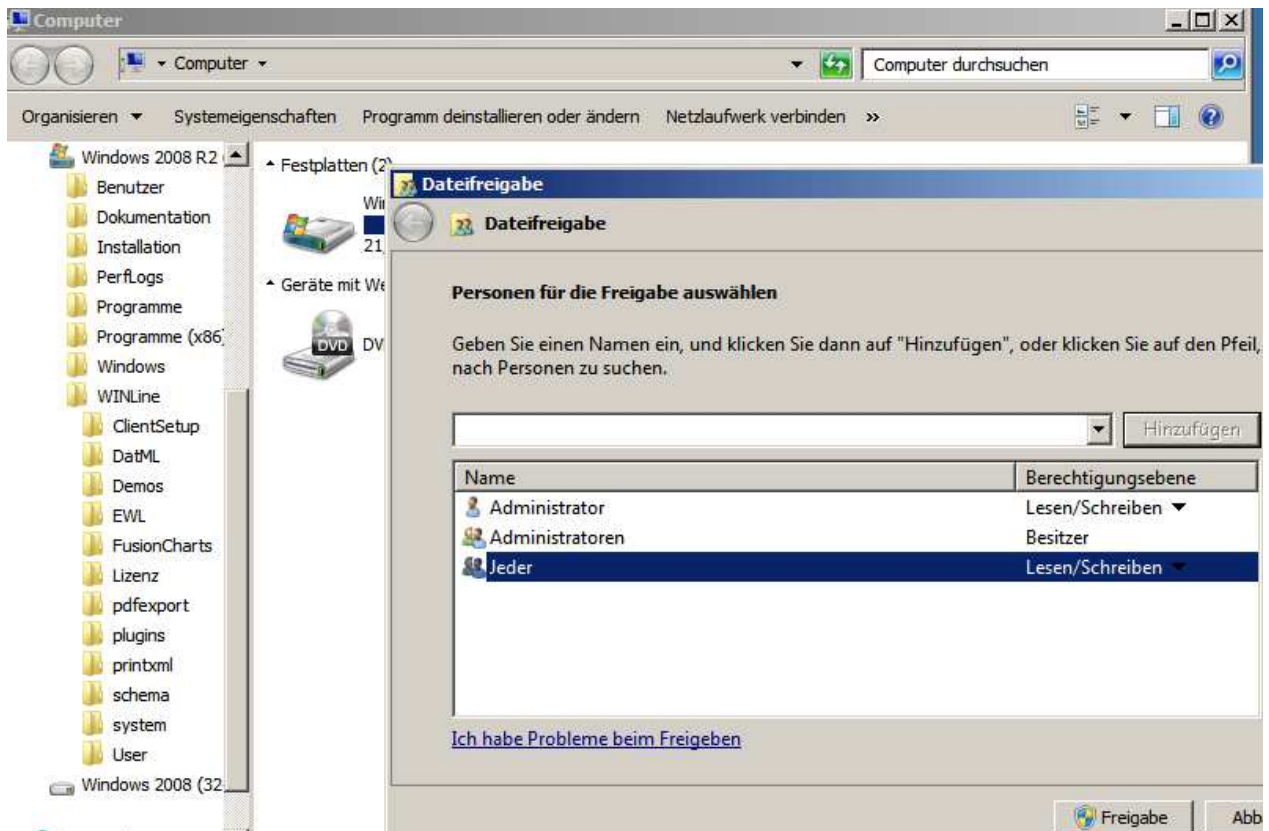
Computer

Computer

Computer durchsuchen

Organisieren ▾ Systemeigenschaften Programm deinstallieren oder ändern Netzlaufwerk verbinden »

Windows 2008 R2
Benutzer
Dokumentation
Installation
PerfLogs
Programme
Programme (x86
Windows
WINLine
ClientSetup
DatML
Demos
EWL
FusionCharts
Lizenz
pdfexport
plugins
printxml
schema
system
User
Windows 2008 (32

Festplatten (2
Wi
21
Geräte mit We
DVD DV

Dateifreigabe

Dateifreigabe

Personen für die Freigabe auswählen

Geben Sie einen Namen ein, und klicken Sie dann auf "Hinzufügen", oder klicken Sie auf den Pfeil, nach Personen zu suchen.

Hinzufügen

| Name | Berechtigungsebene |
|---|---|
| Administrator | Lesen/Schreiben ▾ |
| Administratoren | Besitzer |
| Jeder | Lesen/Schreiben ▾ |

Ich habe Probleme beim Freigeben

Freigabe Abb